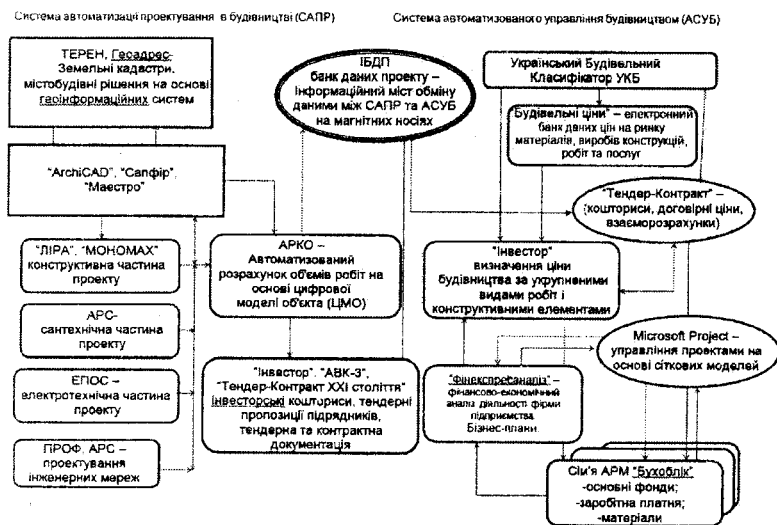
Система автоматизації проектування в будівництві (САПР)

Система автоматизованого управління будівництвом (АСУБ)

ТЕРЕН, Геодарс-Земельні кадастри, містобудівні рішення на основі геоінформаційних систем

ІБДП банк даних проекту – інформаційний міст обміну даними між САПР та АСУБ на магнітних носіях

Український Будівельний Класифікатор УКБ

Будівельні ціни – електронний банк даних цін на ринку матеріалів, виробів конструкцій, робіт та послуг

"ArchiCAD", "Сапфір", "Маестро"

"Тендер-Контракт" – (кошториси, договірні ціни, взаєморозрахунки)

"ЛІРА", "МОНОМАХ" конструктивна частина проекту

АРКО – Автоматизований розрахунок об'ємів робіт на основі цифрової моделі об'єкта (ЦМО)

"Інвестор" визначення ціни будівництва за укрупненими видами робіт і конструктивними елементами

АРС-сантехнічна частина проекту

Microsoft Project – управління проектами на основі сіткових моделей

ЕПОС – електротехнічна частина проекту

"Інвестор", "АВК-3", "Тендер-Контракт XXI століття" інвесторські кошториси, тендерні пропозиції підрядників, тендерна та контрактна документація

"Фінекспрезаналіз" – фінансово-економічний аналіз діяльності фірми підприємства. Бізнес-плани.

ПРОФ. АРС – проектування інженерних мереж

Сім'я АРМ "Бухоблік" -основні фонди; -заробітна платня; -матеріали